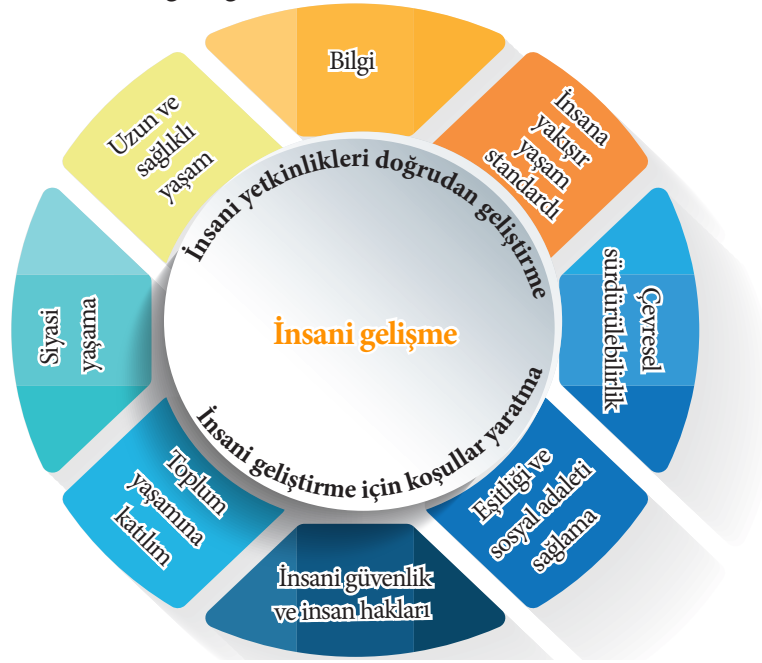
Bilgi

İnsana yakışır yaşam standardı

Çevresel sürdürülebilirlik

Eşitliği ve sosyal adaleti sağlama

İnsani güvenlik ve insan hakları

Toplum yaşamına katılım

Siyasi yaşama

Uzun ve sağlıklı yaşam

İnsani yetkinlikleri doğrudan geliştirme

İnsani gelişme

İnsani geliştirme için koşullar yaratma